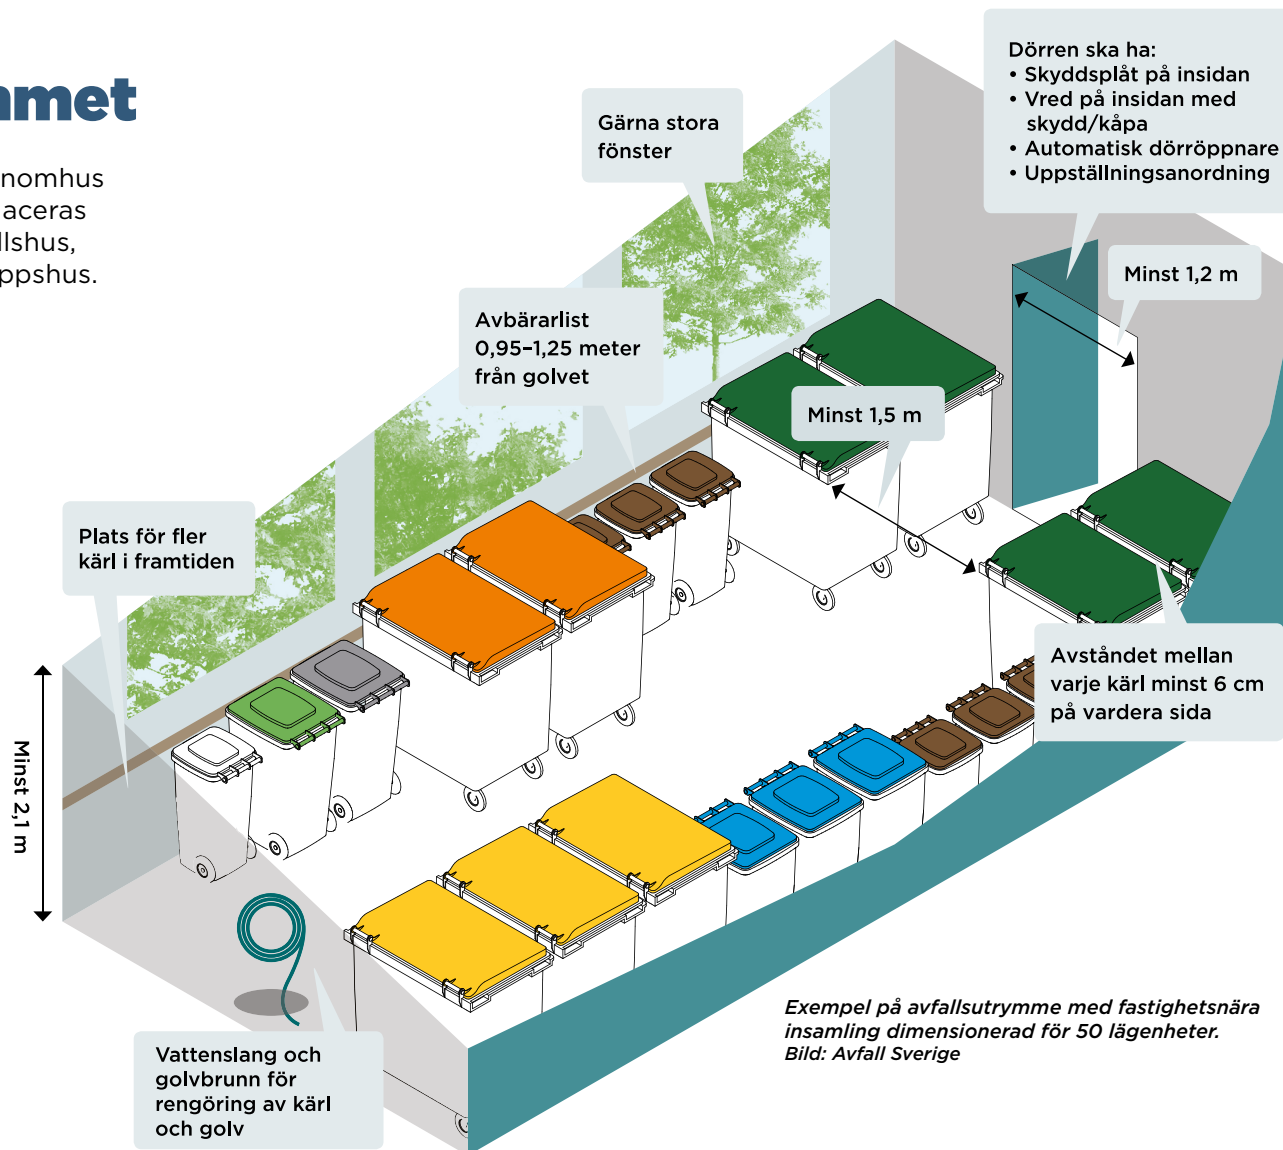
nmet

nomhus
aceras
llshus,
ppshus.

Gärna stora fönster

Dörren ska ha:
• Skyddsplåt på insidan
• Vred på insidan med skydd/kåpa
• Automatisk dörröppnare
• Uppställningsanordning

Minst 1,2 m

Avbärarlist 0,95–1,25 meter från golvet

Minst 1,5 m

Plats för fler kärl i framtiden

Avståndet mellan varje kärl minst 6 cm på vardera sida

Minst 2,1 m

Vattenslang och golvbrunn för rengöring av kärl och golv

Exempel på avfallsutrymme med fastighetsnära insamling dimensionerad för 50 lägenheter.
Bild: Avfall Sverige